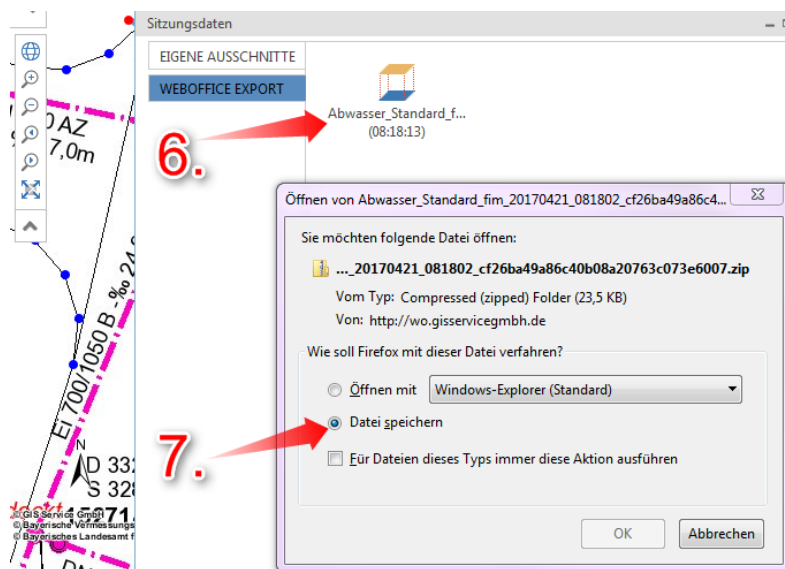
Sitzungsdaten

EIGENE AUSSCHNITTE

WEBOFFICE EXPORT

Abwasser_Standard_f...
(08:18:13)

6.

0 AZ
7,0m

Ei 700/1050 B ‰ 24,0

N

D 332
S 328

© GIS Service GmbH
© Bayerische Vermessungs
© Bayerisches Landesamt f

Öffnen von Abwasser_Standard_fim_20170421_081802_cf26ba49a86c4...

Sie möchten folgende Datei öffnen:

..._20170421_081802_cf26ba49a86c40b08a20763c073e6007.zip

Vom Typ: Compressed (zipped) Folder (23,5 KB)

Von: http://wo.gisservicegmbh.de

Wie soll Firefox mit dieser Datei verfahren?

Öffnen mit Windows-Explorer (Standard)

Datei speichern

Für Dateien dieses Typs immer diese Aktion ausführen

7.

OK

Abbrechen